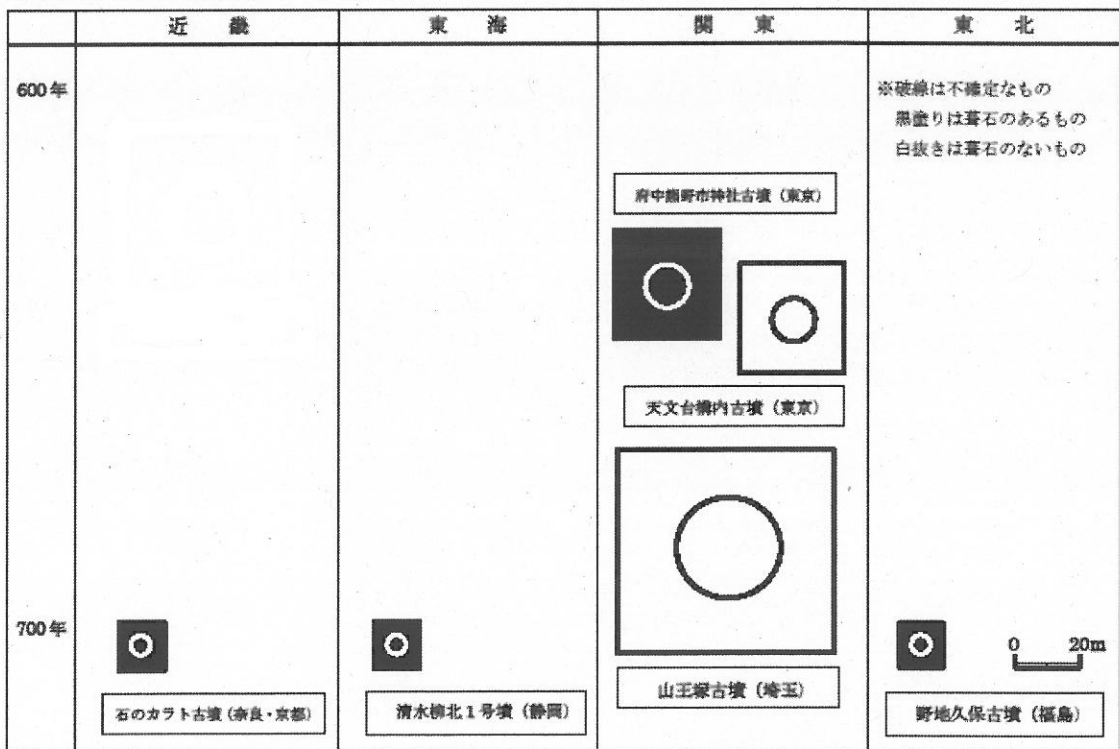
| | 近　畿 | 東　海 | 関　東 | 東　北 |
|---|---|---|---|---|
| 600年 | | | 府中熊野神社古墳（東京） 天文台構内古墳（東京） 山王塚古墳（埼玉） | ※破線は不確定なもの 黒塗りは葺石のあるもの 白抜きは葺石のないもの |
| 700年 | 石のカラト古墳（奈良・京都） | 清水柳北１号墳（静岡） | | 0　20m 野地久保古墳（福島） |